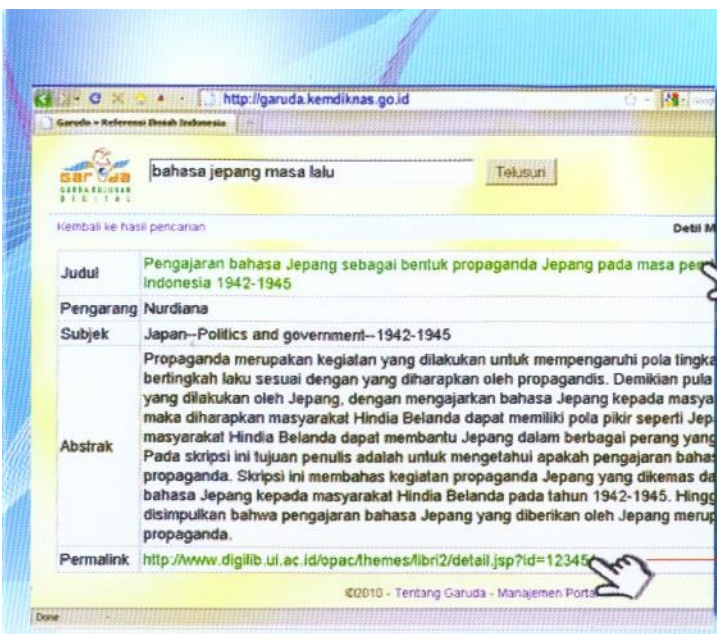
http://garuda.kemdiknas.go.id

Garuda » Referensi Ilmiah Indonesia

garuda GARBA RUJUKAN DIGITAL

bahasa jepang masa lalu

Telusuri

Kembali ke hasil pencarian

Detil M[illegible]

| | |
|---|---|
| Judul | Pengajaran bahasa Jepang sebagai bentuk propaganda Jepang pada masa pe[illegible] Indonesia 1942-1945 |
| Pengarang | Nurdiana |
| Subjek | Japan--Politics and government--1942-1945 |
| Abstrak | Propaganda merupakan kegiatan yang dilakukan untuk mempengaruhi pola tingka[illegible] bertingkah laku sesuai dengan yang diharapkan oleh propagandis. Demikian pula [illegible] yang dilakukan oleh Jepang, dengan mengajarkan bahasa Jepang kepada masya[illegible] maka diharapkan masyarakat Hindia Belanda dapat memiliki pola pikir seperti Jep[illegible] masyarakat Hindia Belanda dapat membantu Jepang dalam berbagai perang yang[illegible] Pada skripsi ini tujuan penulis adalah untuk mengetahui apakah pengajaran baha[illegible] propaganda. Skripsi ini membahas kegiatan propaganda Jepang yang dikemas da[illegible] bahasa Jepang kepada masyarakat Hindia Belanda pada tahun 1942-1945. Hingg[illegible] disimpulkan bahwa pengajaran bahasa Jepang yang diberikan oleh Jepang merup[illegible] propaganda. |
| Permalink | http://www.digilib.ui.ac.id/opac/themes/libri2/detail.jsp?id=12345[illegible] |

©2010 - Tentang Garuda - Manajemen Porta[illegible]

Done